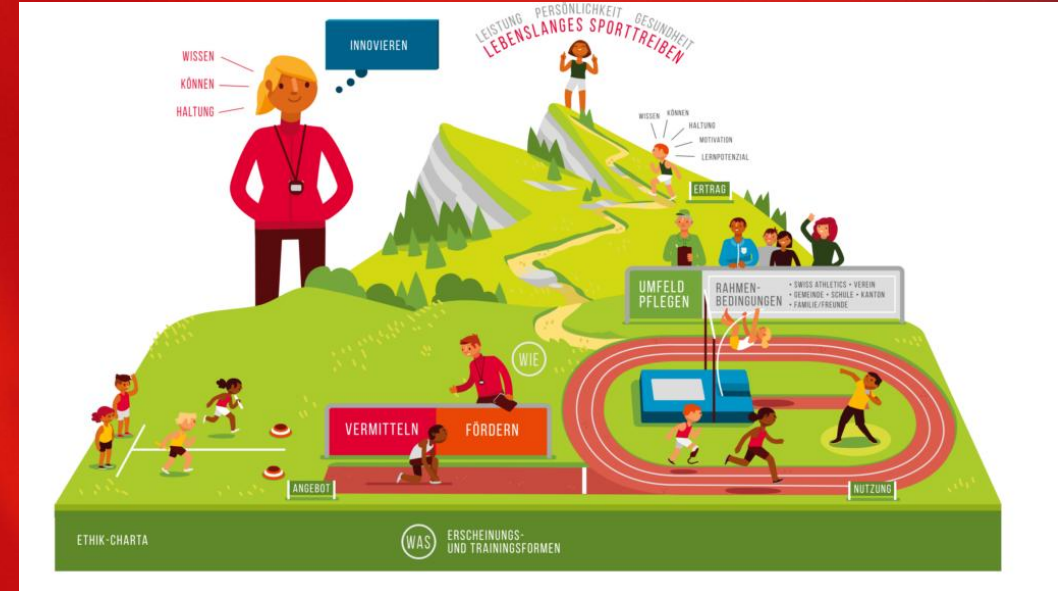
WISSEN
KÖNNEN
HALTUNG
INNOVIEREN
LEISTUNG PERSÖNLICHKEIT GESUNDHEIT
LEBENSLANGES SPORTTREIBEN
WISSEN
KÖNNEN
HALTUNG
MOTIVATION
LERNPOTENZIAL
ERTRAG
UMFELD PFLEGEN
RAHMEN-BEDINGUNGEN
• SWISS ATHLETICS • VEREIN
• GEMEINDE • SCHULE • KANTON
• FAMILIE/FREUNDE
WIE
VERMITTELN
FÖRDERN
ANGEBOT
NUTZUNG
ETHIK-CHARTA
WAS
ERSCHEINUNGS- UND TRAININGSFORMEN